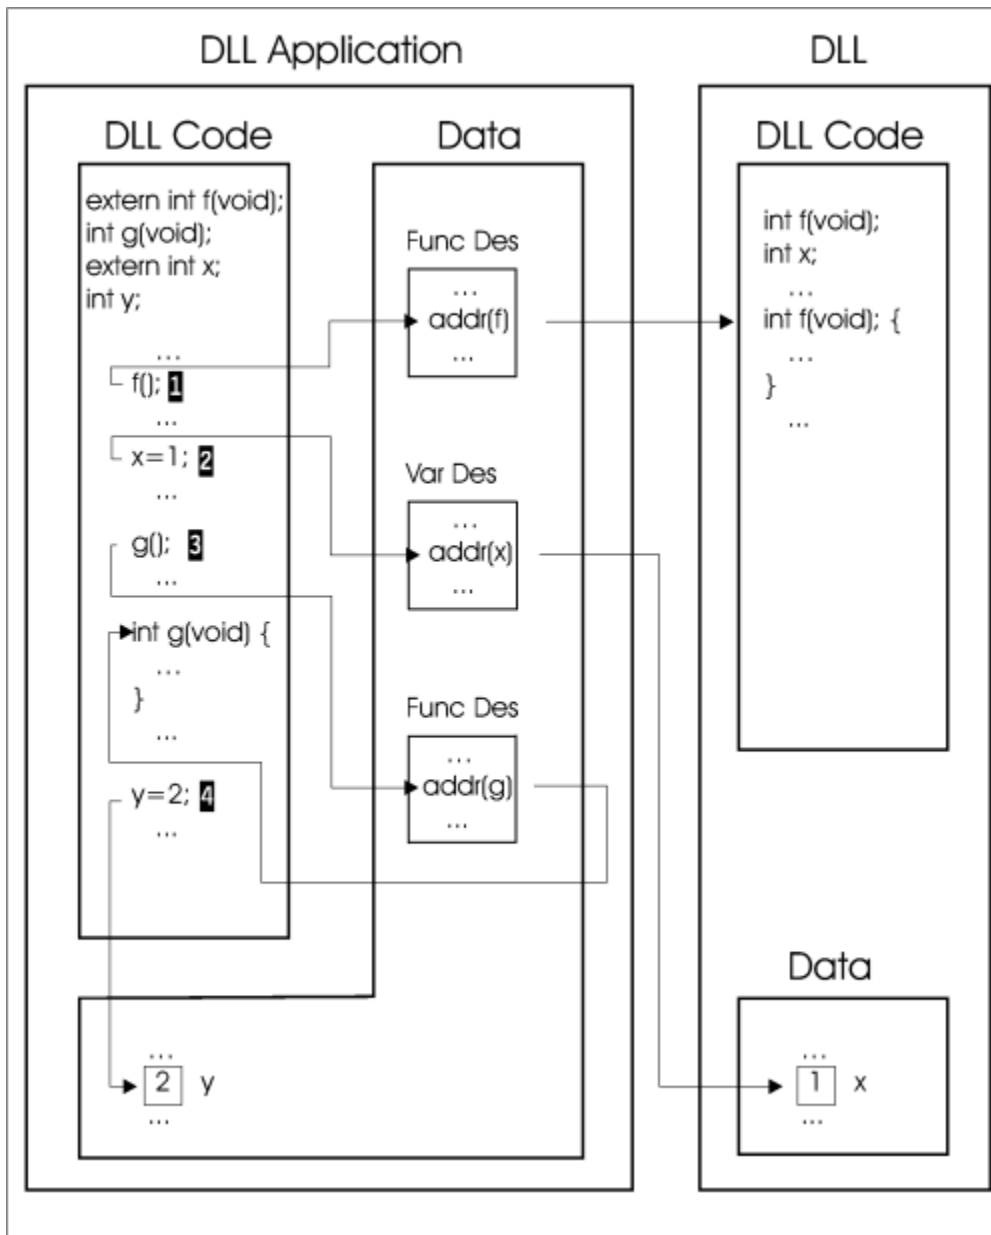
DLL Application

DLL Code

extern int f(void);
int g(void);
extern int x;
int y;

...
f(); 1
...
x=1; 2
...
g(); 3
...
int g(void) {
...
}
...
y=2; 4
...

Data

Func Des
...
addr(f)
...

Var Des
...
addr(x)
...

Func Des
...
addr(g)
...

...
2 y
...

DLL

DLL Code

int f(void);
int x;
...
int f(void); {
...
}
...

Data

...
1 x
...